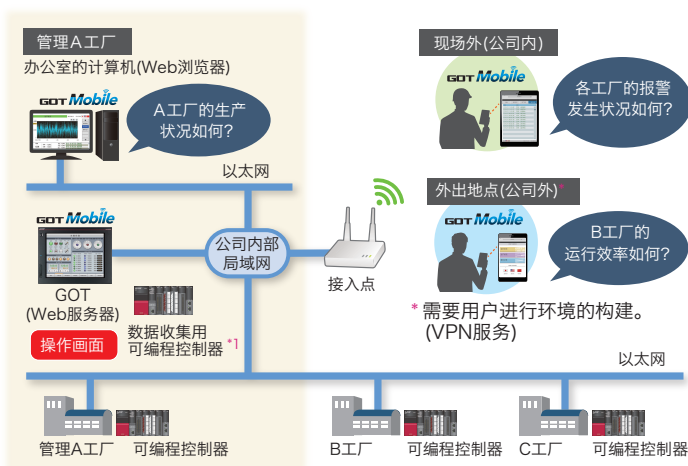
管理A工厂

办公室的计算机(Web浏览器)

GOT Mobile

A工厂的生产状况如何?

以太网

GOT Mobile

公司内部局域网

GOT (Web服务器)

操作画面

数据收集用可编程控制器 *1

现场外(公司内)

GOT Mobile

各工厂的报警发生状况如何?

外出地点(公司外)*

GOT Mobile

B工厂的运行效率如何?

接入点

* 需要用户进行环境的构建。(VPN服务)

以太网

管理A工厂　可编程控制器

B工厂　可编程控制器

C工厂　可编程控制器